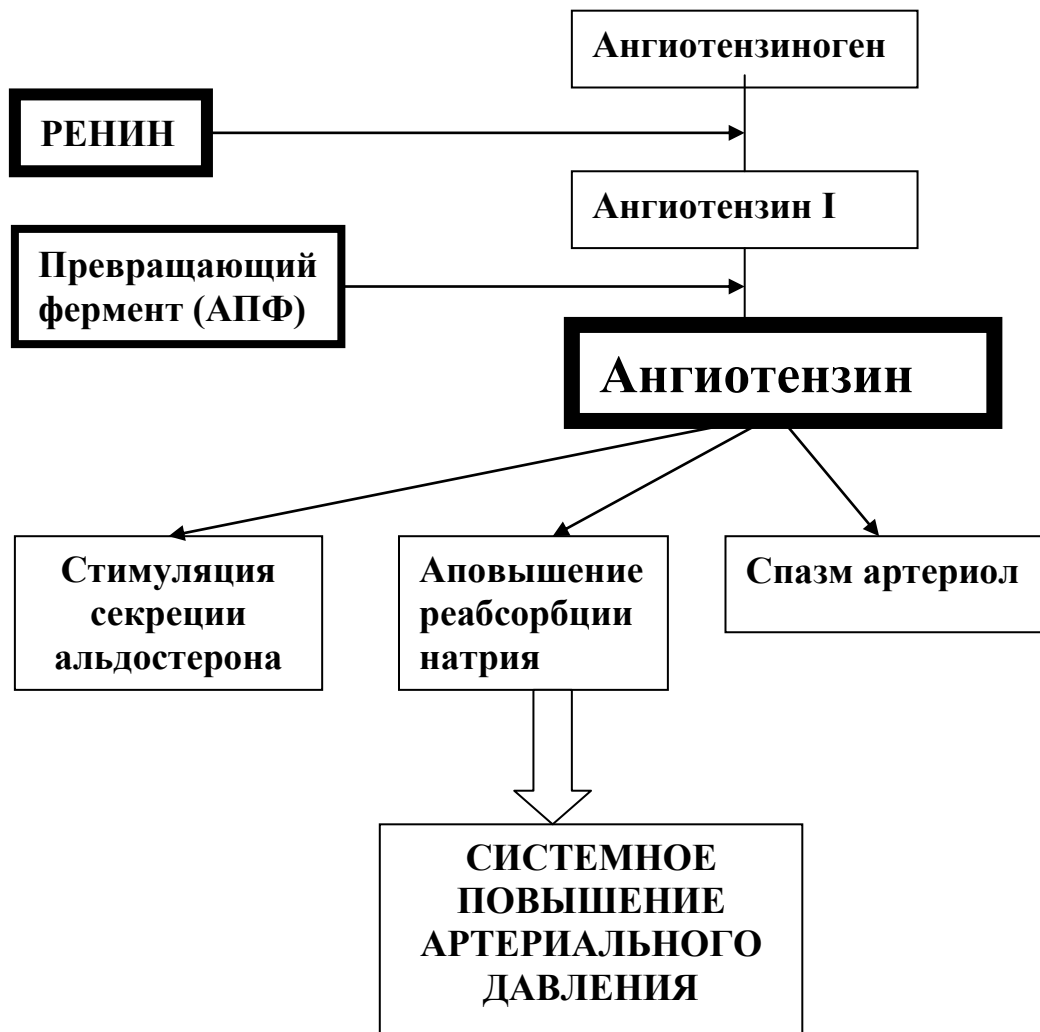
Ангиотензиноген

РЕНИН

Ангиотензин I

Превращающий фермент (АПФ)

Ангиотензин

Стимуляция секреции альдостерона

Аповышение реабсорбции натрия

Спазм артериол

СИСТЕМНОЕ ПОВЫШЕНИЕ АРТЕРИАЛЬНОГО ДАВЛЕНИЯ